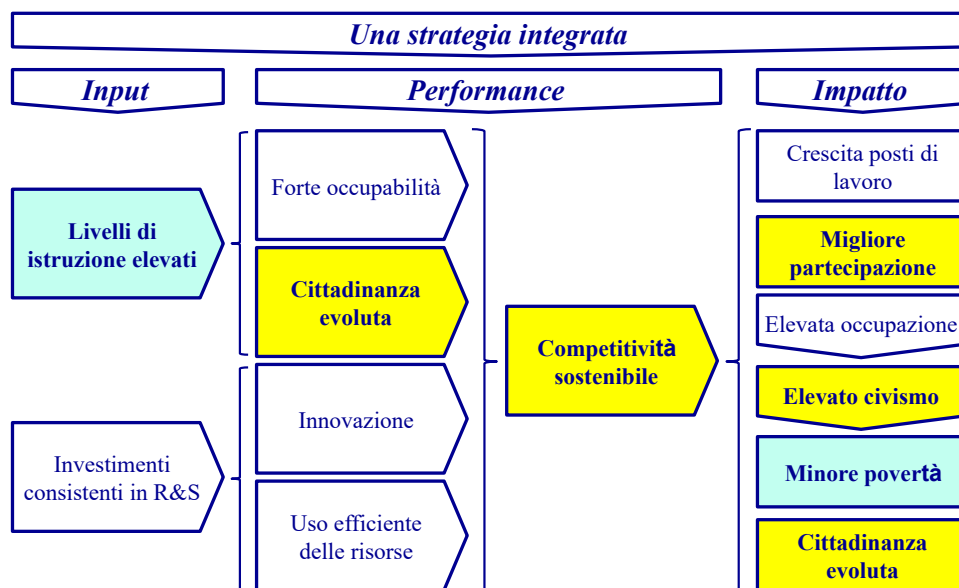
Una strategia integrata

Input

Performance

Impatto

Livelli di istruzione elevati

Forte occupabilità

Cittadinanza evoluta

Innovazione

Uso efficiente delle risorse

Investimenti consistenti in R&S

Competitività sostenibile

Crescita posti di lavoro

Migliore partecipazione

Elevata occupazione

Elevato civismo

Minore povertà

Cittadinanza evoluta